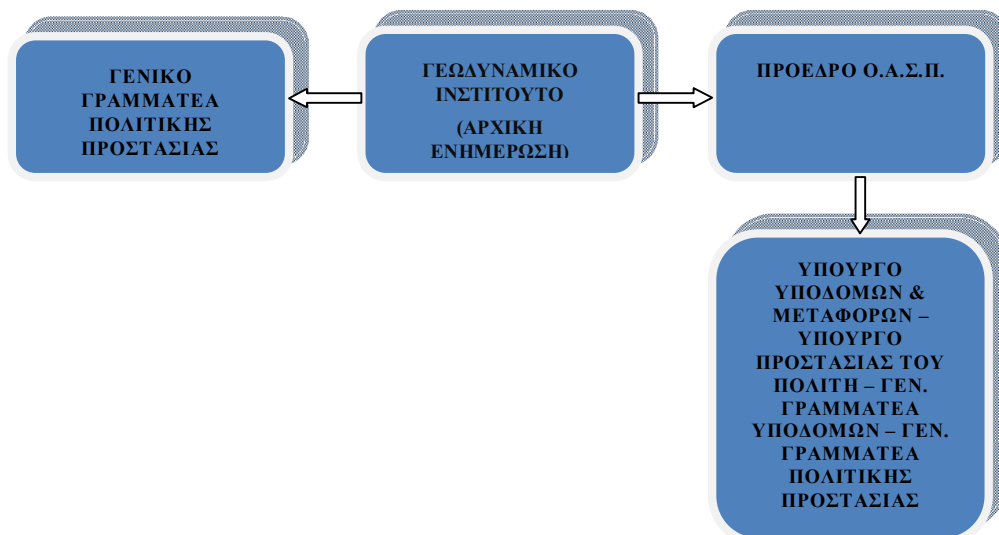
ΓΕΝΙΚΟ ΓΡΑΜΜΑΤΕΑ ΠΟΛΙΤΙΚΗΣ ΠΡΟΣΤΑΣΙΑΣ

ΓΕΩΔΥΝΑΜΙΚΟ ΙΝΣΤΙΤΟΥΤΟ

(ΑΡΧΙΚΗ ΕΝΗΜΕΡΩΣΗ)

ΠΡΟΕΔΡΟ Ο.Α.Σ.Π.

ΥΠΟΥΡΓΟ ΥΠΟΔΟΜΩΝ & ΜΕΤΑΦΟΡΩΝ – ΥΠΟΥΡΓΟ ΠΡΟΣΤΑΣΙΑΣ ΤΟΥ ΠΟΛΙΤΗ – ΓΕΝ. ΓΡΑΜΜΑΤΕΑ ΥΠΟΔΟΜΩΝ – ΓΕΝ. ΓΡΑΜΜΑΤΕΑ ΠΟΛΙΤΙΚΗΣ ΠΡΟΣΤΑΣΙΑΣ